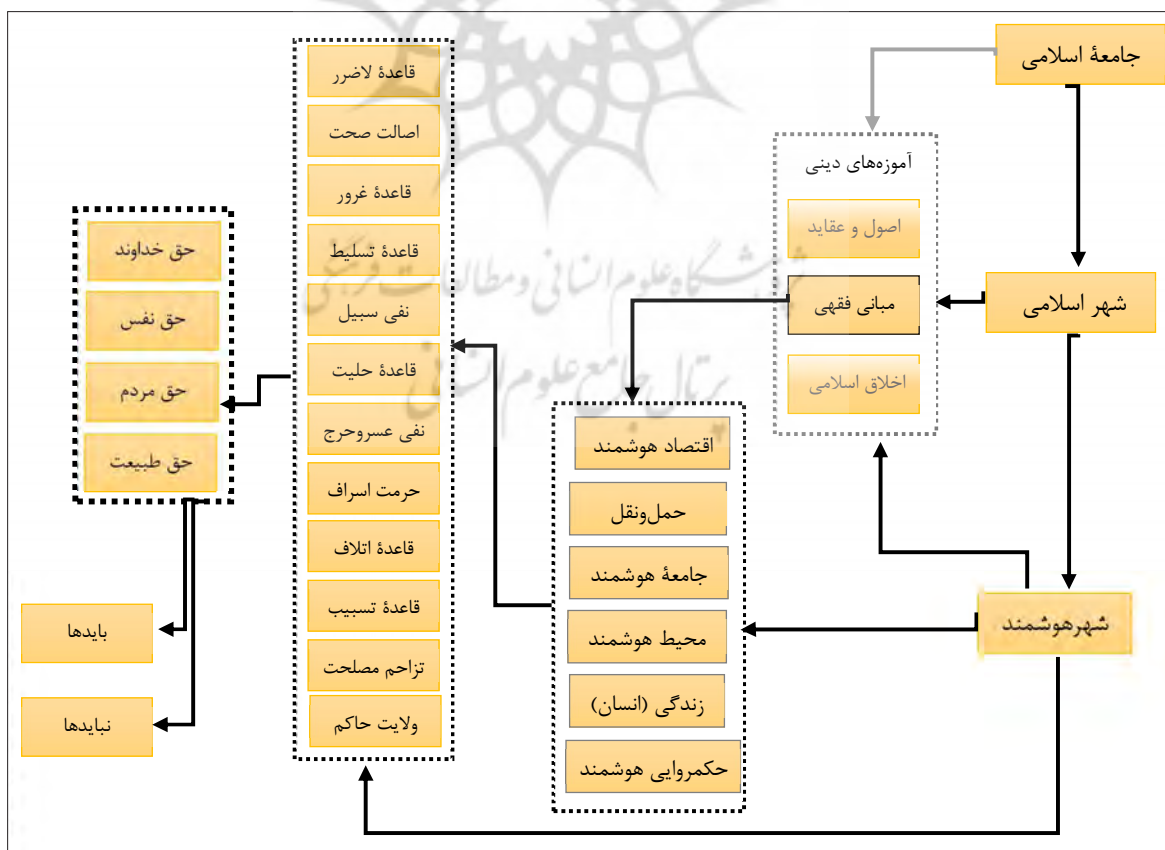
جامعهٔ اسلامی

آموزه‌های دینی

اصول و عقاید

مبانی فقهی

اخلاق اسلامی

شهر اسلامی

شهرهوشمند

اقتصاد هوشمند

حمل‌ونقل

جامعهٔ هوشمند

محیط هوشمند

زندگی (انسان)

حکمروایی هوشمند

قاعدهٔ لاضرر

اصالت صحت

قاعدهٔ غرور

قاعدهٔ تسلیط

نفی سبیل

قاعدهٔ حلیت

نفی عسروحرج

حرمت اسراف

قاعدهٔ اتلاف

قاعدهٔ تسبیب

تزاحم مصلحت

ولایت حاکم

حق خداوند

حق نفس

حق مردم

حق طبیعت

بایدها

نبایدها

پژوهشگاه علوم انسانی و مطالعات فرهنگی
پرتال جامع علوم انسانی